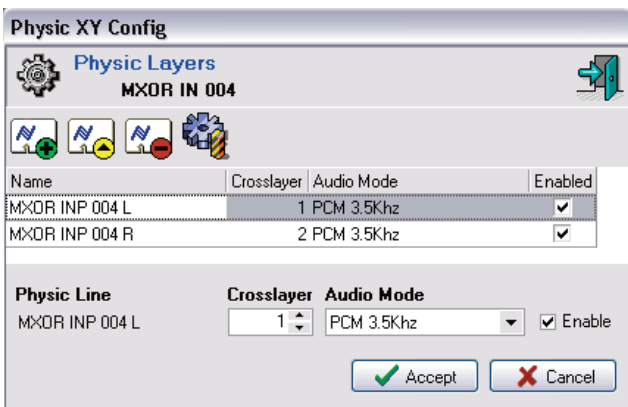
Physic XY Config

Physic Layers
MXOR IN 004

| Name | Crosslayer | Audio Mode | Enabled |
|---|---|---|---|
| MXOR INP 004 L | 1 | PCM 3.5Khz | ✔ |
| MXOR INP 004 R | 2 | PCM 3.5Khz | ✔ |

Physic Line
MXOR INP 004 L

Crosslayer
1

Audio Mode
PCM 3.5Khz

✔ Enable

Accept

Cancel